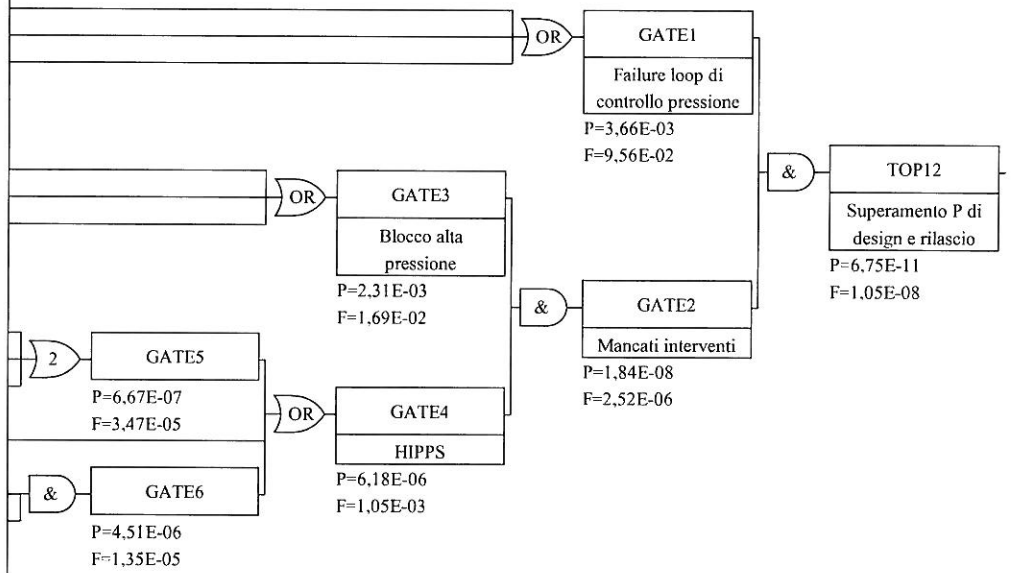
OR
GATE1
Failure loop di controllo pressione
P=3,66E-03
F=9,56E-02

&
TOP12
Superamento P di design e rilascio
P=6,75E-11
F=1,05E-08

OR
GATE3
Blocco alta pressione
P=2,31E-03
F=1,69E-02

&
GATE2
Mancati interventi
P=1,84E-08
F=2,52E-06

2
GATE5
P=6,67E-07
F=3,47E-05

OR
GATE4
HIPPS
P=6,18E-06
F=1,05E-03

&
GATE6
P=4,51E-06
F=1,35E-05